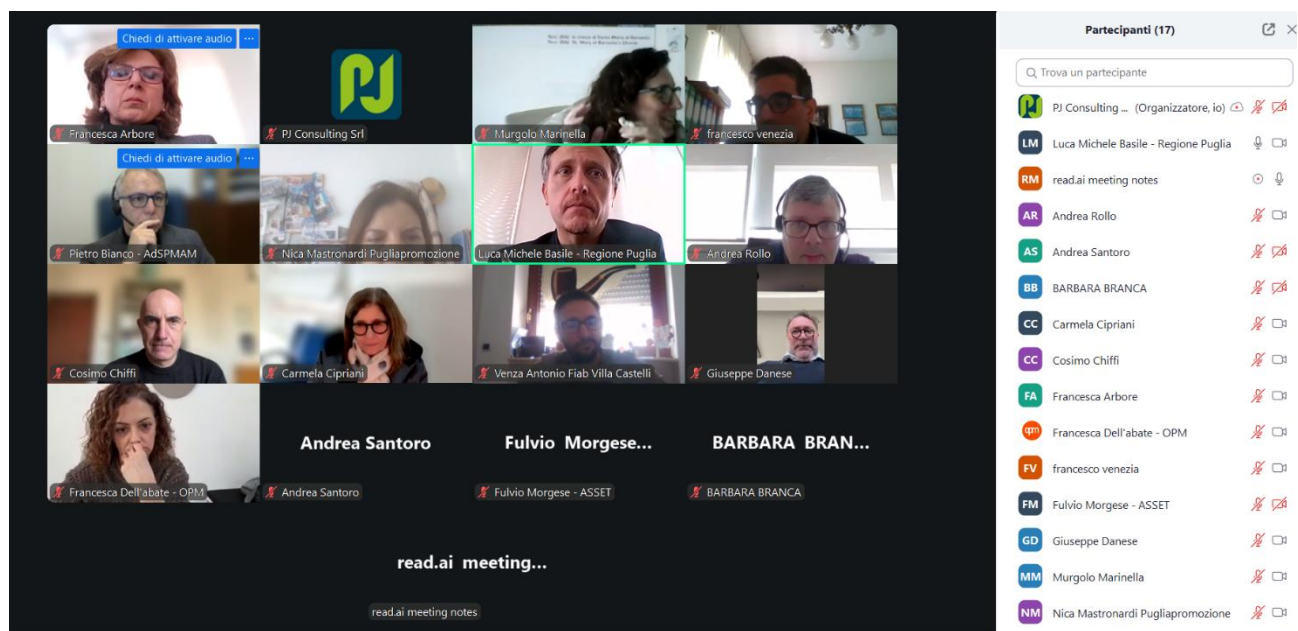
Chiedi di attivare audio
Francesca Arbore
PJ
PJ Consulting Srl
Murgolo Marinella
francesco venezia
Chiedi di attivare audio
Pietro Bianco - AdSPMAM
Nica Mastronardi Pugliapromozione
Luca Michele Basile - Regione Puglia
Andrea Rollo
Cosimo Chiffi
Carmela Cipriani
Venza Antonio Fiab Villa Castelli
Giuseppe Danese
Francesca Dell'abate - OPM
Andrea Santoro
Andrea Santoro
Fulvio Morgese...
Fulvio Morgese - ASSET
BARBARA BRAN...
BARBARA BRANCA
read.ai meeting...
read.ai meeting notes

Partecipanti (17)
Trova un partecipante
PJ Consulting ... (Organizzatore, io)
LM Luca Michele Basile - Regione Puglia
RM read.ai meeting notes
AR Andrea Rollo
AS Andrea Santoro
BB BARBARA BRANCA
CC Carmela Cipriani
CC Cosimo Chiffi
FA Francesca Arbore
Francesca Dell'abate - OPM
FV francesco venezia
FM Fulvio Morgese - ASSET
GD Giuseppe Danese
MM Murgolo Marinella
NM Nica Mastronardi Pugliapromozione